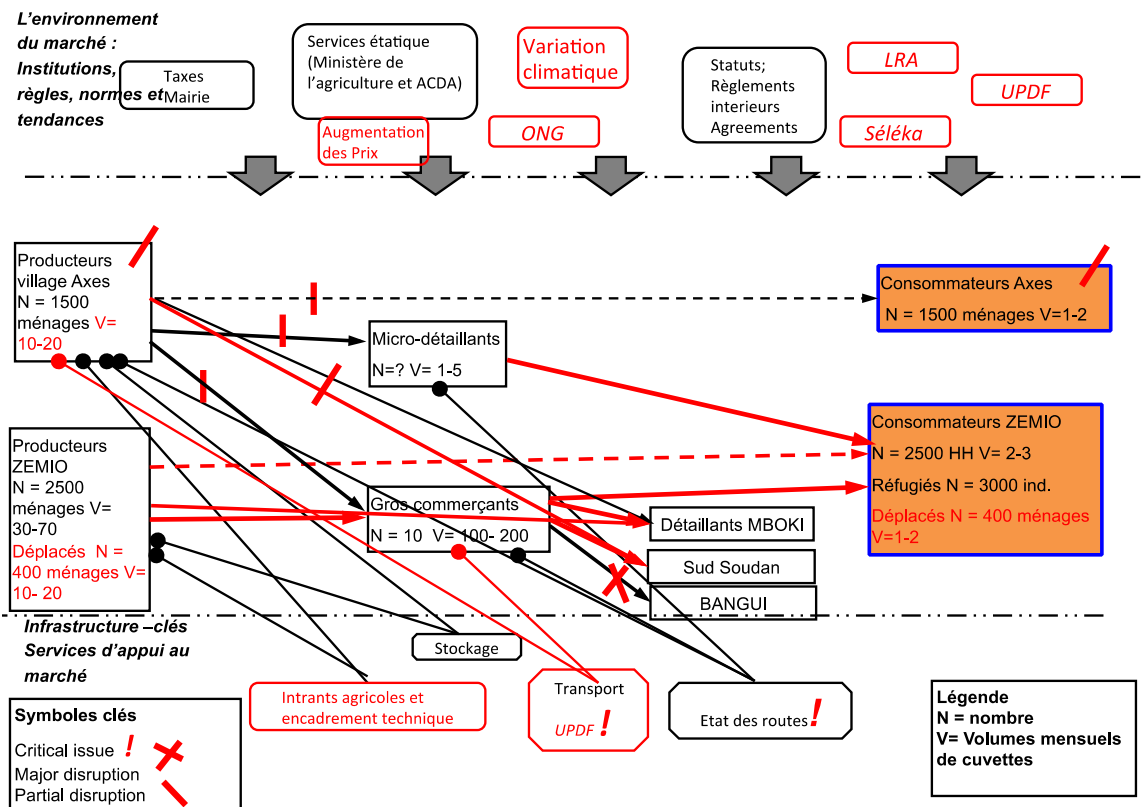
L'environnement du marché : Institutions, règles, normes et tendances

Taxes Mairie

Services étatique (Ministère de l'agriculture et ACDA)

Augmentation des Prix

Variation climatique

ONG

Statuts; Règlements interieurs Agreements

LRA

UPDF

Séléka

Producteurs village Axes N = 1500 ménages V= 10-20

Micro-détaillants N=? V= 1-5

Consommateurs Axes N = 1500 ménages V=1-2

Consommateurs ZEMIO N = 2500 HH V= 2-3 Réfugiés N = 3000 ind. Déplacés N = 400 ménages V=1-2

Producteurs ZEMIO N = 2500 ménages V= 30-70 Déplacés N = 400 ménages V= 10- 20

Gros commerçants N = 10 V= 100- 200

Détaillants MBOKI

Sud Soudan

BANGUI

Infrastructure –clés Services d'appui au marché

Stockage

Intrants agricoles et encadrement technique

Transport UPDF !

Etat des routes !

Symboles clés
Critical issue !
Major disruption
Partial disruption

Légende
N = nombre
V= Volumes mensuels de cuvettes